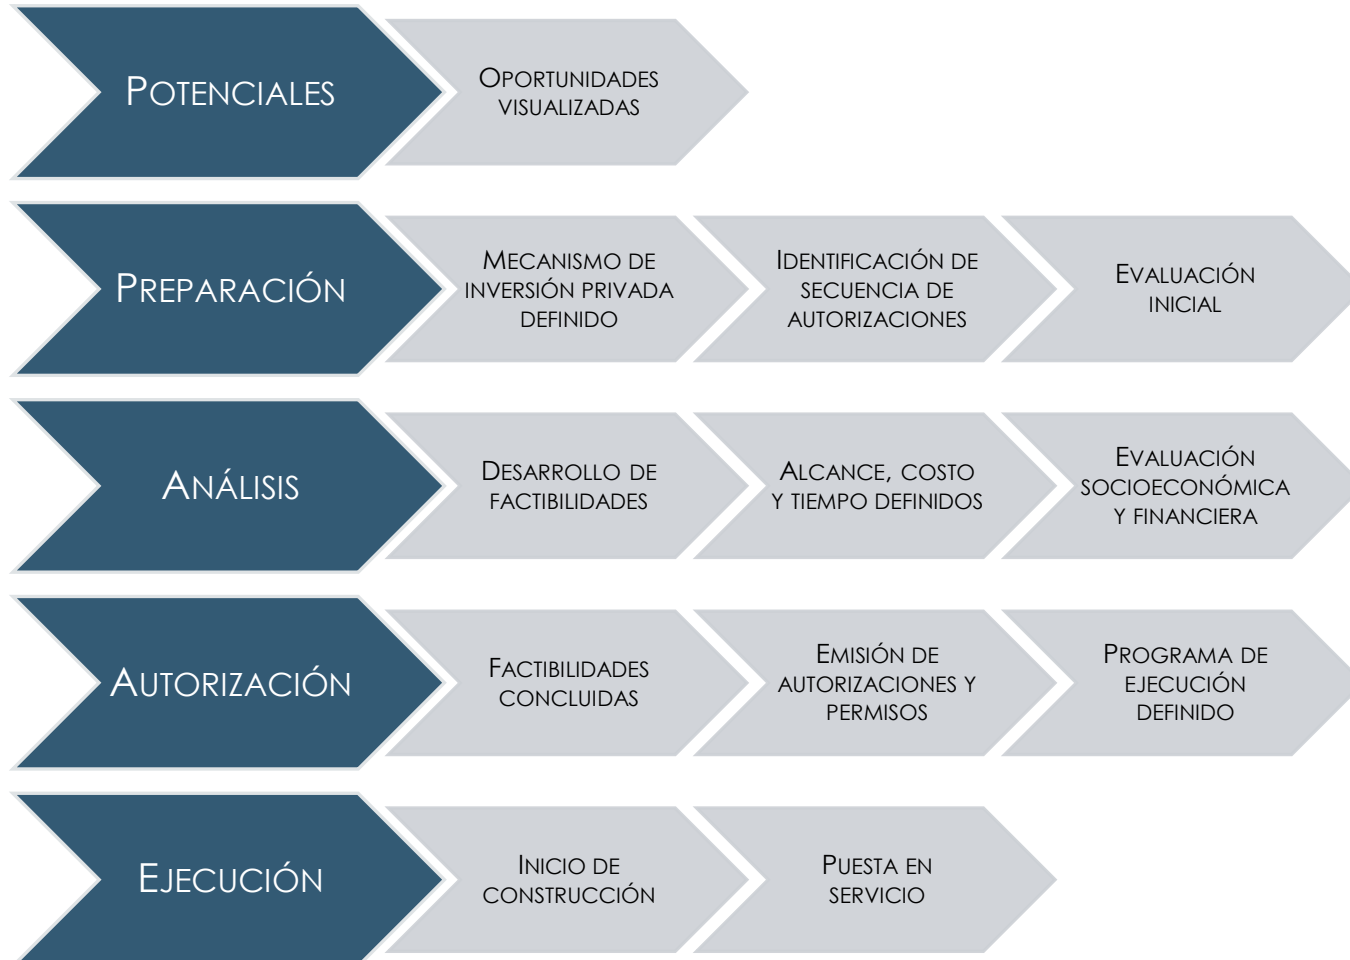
Potenciales

Oportunidades visualizadas

Preparación

Mecanismo de inversión privada definido

Identificación de secuencia de autorizaciones

Evaluación inicial

Análisis

Desarrollo de factibilidades

Alcance, costo y tiempo definidos

Evaluación socioeconómica y financiera

Autorización

Factibilidades concluidas

Emisión de autorizaciones y permisos

Programa de ejecución definido

Ejecución

Inicio de construcción

Puesta en servicio